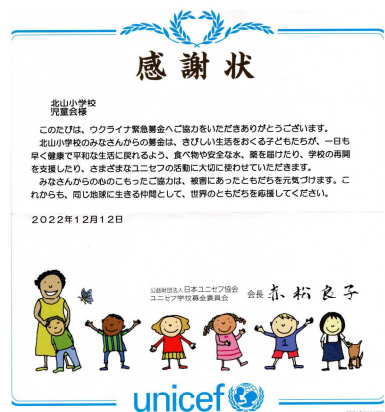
感謝状

北山小学校
児童会様

このたびは、ウクライナ緊急募金へご協力をいただきありがとうございます。

北山小学校のみなさんからの募金は、きびしい生活をおくる子どもたちが、一日も早く健康で平和な生活に戻れるよう、食べ物や安全な水、薬を届けたり、学校の再開を支援したり、さまざまなユニセフの活動に大切に使わせていただきます。

みなさんからのものこもったご協力は、被害にあったともだちを元気づけます。これからも、同じ地球に生きる仲間として、世界のともだちを応援してください。

2022年12月12日

公益財団法人日本ユニセフ協会
ユニセフ学校募金委員会　会長　赤松良子

unicef